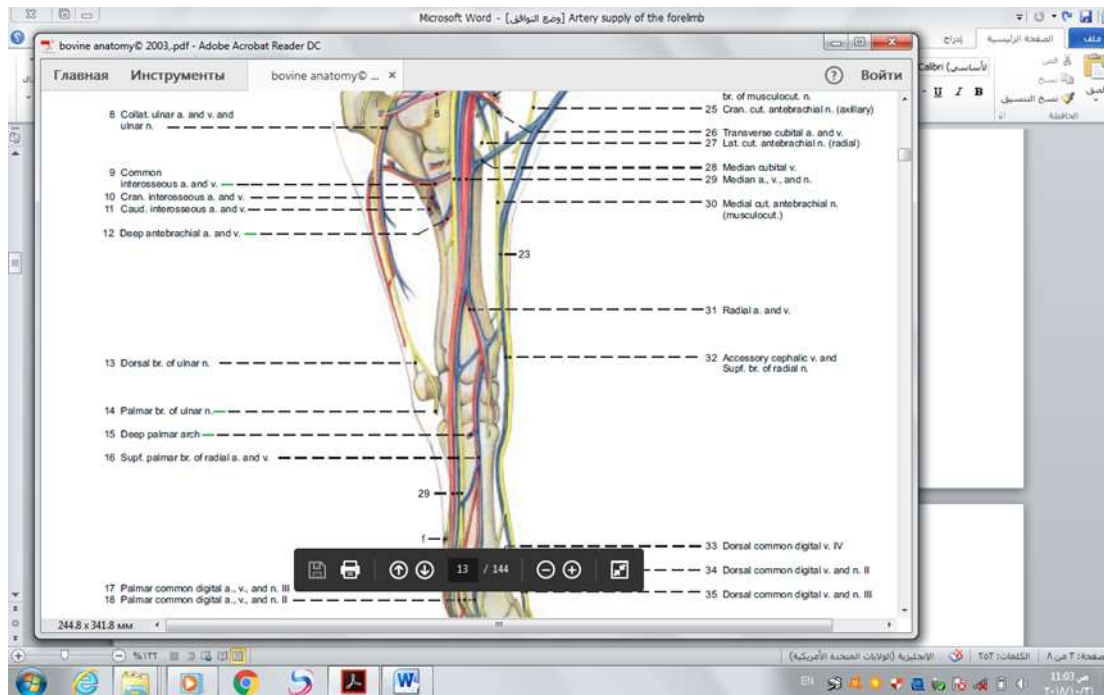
Microsoft Word - [وضع التوافق] Artery supply of the forelimb

ملف
الصفحة الرئيسية
إدراج
Calibri (أساسي)
B I U
قص
نسخ
نسخ التنسيق
الحافظة

bovine anatomy© 2003..pdf - Adobe Acrobat Reader DC

Главная
Инструменты
bovine anatomy© ... ×
?
Войти

8 Collat. ulnar a. and v. and ulnar n.
9 Common interosseous a. and v.
10 Cran. interosseous a. and v.
11 Caud. interosseous a. and v.
12 Deep antebrachial a. and v.
13 Dorsal br. of ulnar n.
14 Palmar br. of ulnar n.
15 Deep palmar arch
16 Supf. palmar br. of radial a. and v.
17 Palmar common digital a., v., and n. III
18 Palmar common digital a., v., and n. II

8
23
29
f

br. of musculocut. n.
25 Cran. cut. antebrachial n. (axillary)
26 Transverse cubital a. and v.
27 Lat. cut. antebrachial n. (radial)
28 Median cubital v.
29 Median a., v., and n.
30 Medial cut. antebrachial n. (musculocut.)
31 Radial a. and v.
32 Accessory cephalic v. and Supf. br. of radial n.
33 Dorsal common digital v. IV
34 Dorsal common digital v. and n. II
35 Dorsal common digital v. and n. III

13 / 144

244.8 x 341.8 мм

صفحة: ٢ من ٨ | الكلمات: ٢٥٢ | الإنجليزية (الولايات المتحدة الأمريكية)
%١٢٢
EN
11:03 ص
٢٠١٨/١٠/٣١